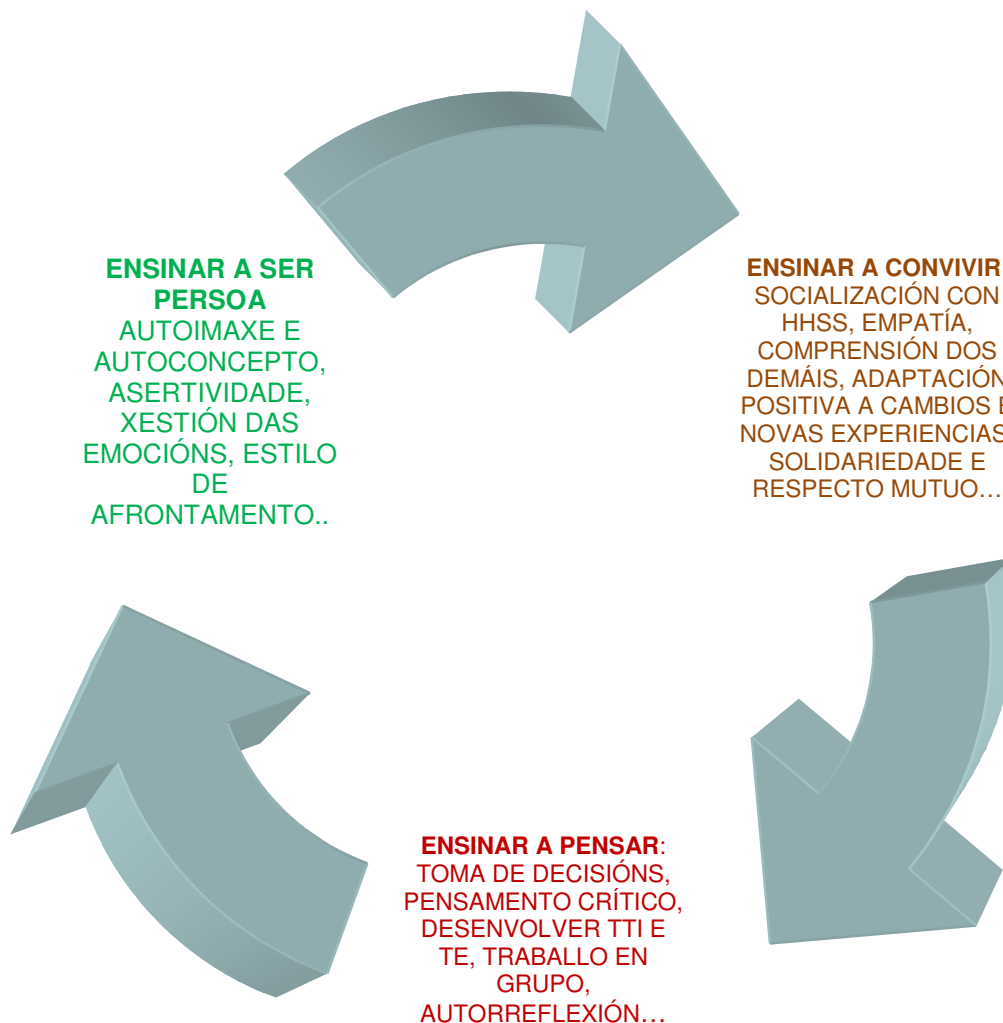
**ENSINAR A SER PERSOA**
AUTOIMAXE E AUTOCONCEPTO, ASERTIVIDADE, XESTIÓN DAS EMOCIÓNS, ESTILO DE AFRONTAMENTO..

**ENSINAR A CONVIVIR**
SOCIALIZACIÓN CON HHSS, EMPATÍA, COMPRENSIÓN DOS DEMÁIS, ADAPTACIÓN POSITIVA A CAMBIOS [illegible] NOVAS EXPERIENCIAS, SOLIDARIEDADE E RESPECTO MUTUO…

**ENSINAR A PENSAR**:
TOMA DE DECISIÓNS, PENSAMENTO CRÍTICO, DESENVOLVER TTI E TE, TRABALLO EN GRUPO, AUTORREFLEXIÓN…